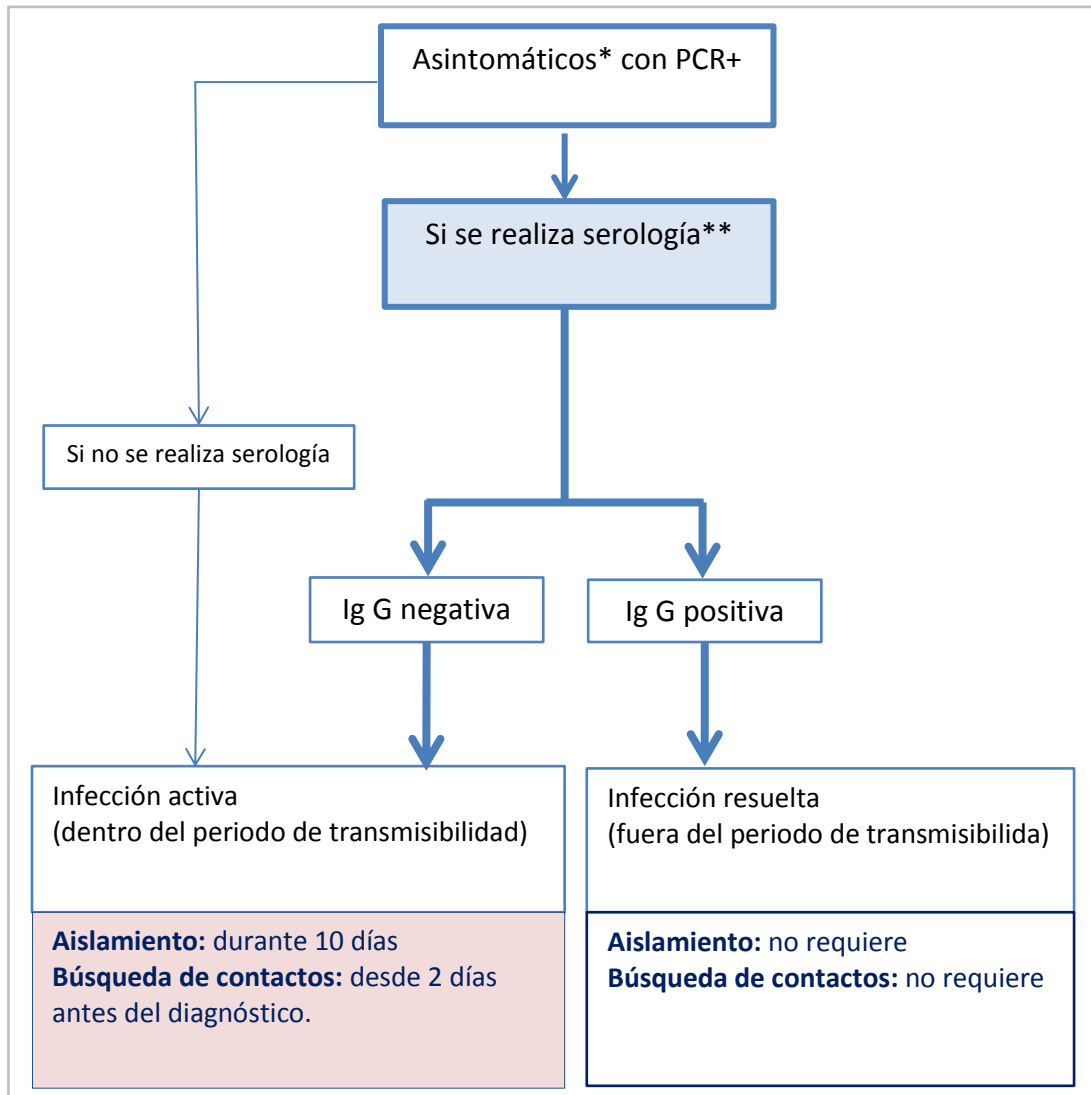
Asintomáticos* con PCR+

Si se realiza serología**

Si no se realiza serología

Ig G negativa

Ig G positiva

Infección activa
(dentro del periodo de transmisibilidad)

Aislamiento: durante 10 días
Búsqueda de contactos: desde 2 días antes del diagnóstico.

Infección resuelta
(fuera del periodo de transmisibilida)

Aislamiento: no requiere
Búsqueda de contactos: no requiere